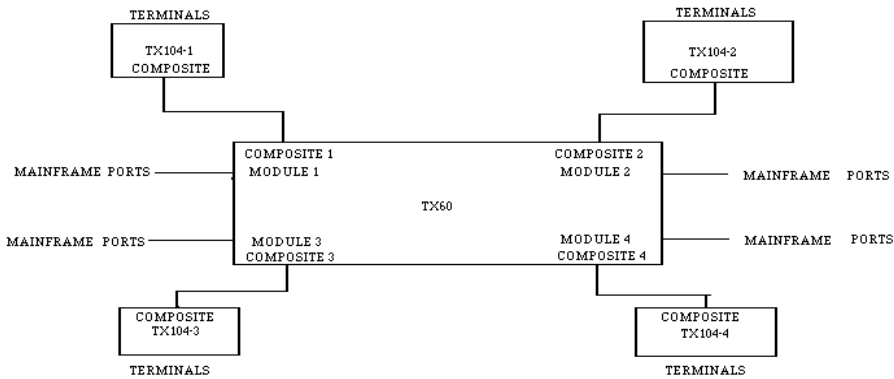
TERMINALS

TX104-1
COMPOSITE

TERMINALS

TX104-2
COMPOSITE

MAINFRAME PORTS

COMPOSITE 1
MODULE 1

COMPOSITE 2
MODULE 2

MAINFRAME PORTS

TX60

MAINFRAME PORTS

MODULE 3
COMPOSITE 3

MODULE 4
COMPOSITE 4

MAINFRAME PORTS

COMPOSITE
TX104-3

TERMINALS

COMPOSITE
TX104-4

TERMINALS